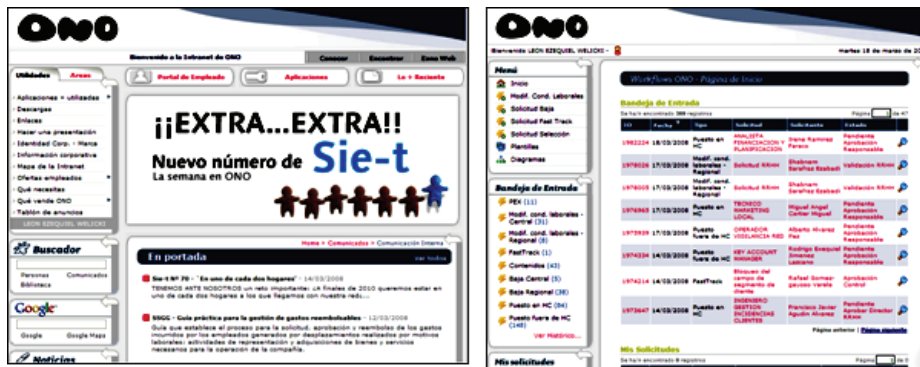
ONO

Bienvenido a la Intranet de ONO

Conocer | Encontrar | Zona Web

Utilidades | Áreas

Portal de Empleado | Aplicaciones | Lo + Reciente

Aplicaciones + utilizadas
Descargas
Enlaces
Hacer una presentación
Identidad Corp. - Marca
Información corporativa
Mapa de la Intranet
Ofertas empleados
Qué necesites
Qué vende ONO
Tablón de anuncios

LEON EZEQUIEL WELICKI

Buscador

Personas | Comunicados
Biblioteca

Google

Google | Google Maps

Noticias

¡¡EXTRA...EXTRA!!
Nuevo número de Sie-t
La semana en ONO

Home > Comunicados > Comunicación Interna

En portada

ver todos

Sie-t Nº 70 - "En uno de cada dos hogares" - 14/03/2008
TENEMOS ANTE NOSOTROS un reto importante: ¡A finales de 2010 queremos estar en uno de cada dos hogares a los que llegamos con nuestra red!...

SSGG - Guía práctica para la gestión de gastos reembolsables - 12/03/2008
Guía que establece el proceso para la solicitud, aprobación y reembolso de los gastos incurridos por los empleados generados por desplazamientos realizados por motivos laborales: actividades de representación y adquisiciones de bienes y servicios necesarios para la operación de la compañía.

ONO

Bienvenido LEON EZEQUIEL WELICKI

Martes 18 de marzo de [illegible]

Menú
Inicio
Modif. Cond. Laborales
Solicitud Baja
Solicitud Fast Track
Solicitud Selección
Plantillas
Diagramas

Bandeja de Entrada
PEX (11)
Modif. cond. laborales - Central (31)
Modif. cond. laborales - Regional (8)
FastTrack (1)
Contenidos (43)
Baja Central (9)
Baja Regional (38)
Puesto en HC (84)
Puesto fuera de HC (148)
Ver Histórico...

Mis solicitudes

Workflows ONO - Página de Inicio

Bandeja de Entrada

Se han encontrado 309 registros

Página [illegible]

| ID | Fecha | Tipo | Solicitud | Solicitante | Estado |
|---|---|---|---|---|---|
| 1982224 | 17/03/2008 | Puesto en HC | ANALISTA FINANCIACION Y PLANIFICACION | Irene Ramirez Faraco | Pendiente Aprobación Responsable |
| 1978226 | 17/03/2008 | Modif. cond. laborales - Regional | Solicitud RRHH | Shabnam Sarafraz Ezabadi | Validación RRHH |
| 1978035 | 17/03/2008 | Modif. cond. laborales - Regional | Solicitud RRHH | Shabnam Sarafraz Ezabadi | Pendiente Aprobación Responsable |
| 1976965 | 17/03/2008 | Puesto en HC | TECNICO MARKETING LOCAL | Miguel Angel Cortes Miguel | Pendiente Aprobación Responsable |
| 1975898 | 17/03/2008 | Puesto fuera de HC | OPERADOR VIGILANCIA RED | Alberto Alvarez Paz | Pendiente Aprobación Responsable |
| 1974339 | 17/03/2008 | Puesto fuera de HC | KEY ACCOUNT MANAGER | Rodrigo Ezequiel Jimenez Lozano | Pendiente Aprobación Responsable |
| 1974214 | 14/03/2008 | FastTrack | Bloqueo del campo de segmento de cliente | Rafael Gomez-gaviero Verde | Pendiente Aprobación Control |
| 1973667 | 14/03/2008 | Puesto en HC | INGENIERO GESTION INCIDENCIAS CLIENTES | Francisco Javier Agudin Alvarez | Pendiente Aprobar Director RRHH |

Página anterior | Página siguiente

Mis Solicitudes

Se han encontrado 8 registros

Página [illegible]